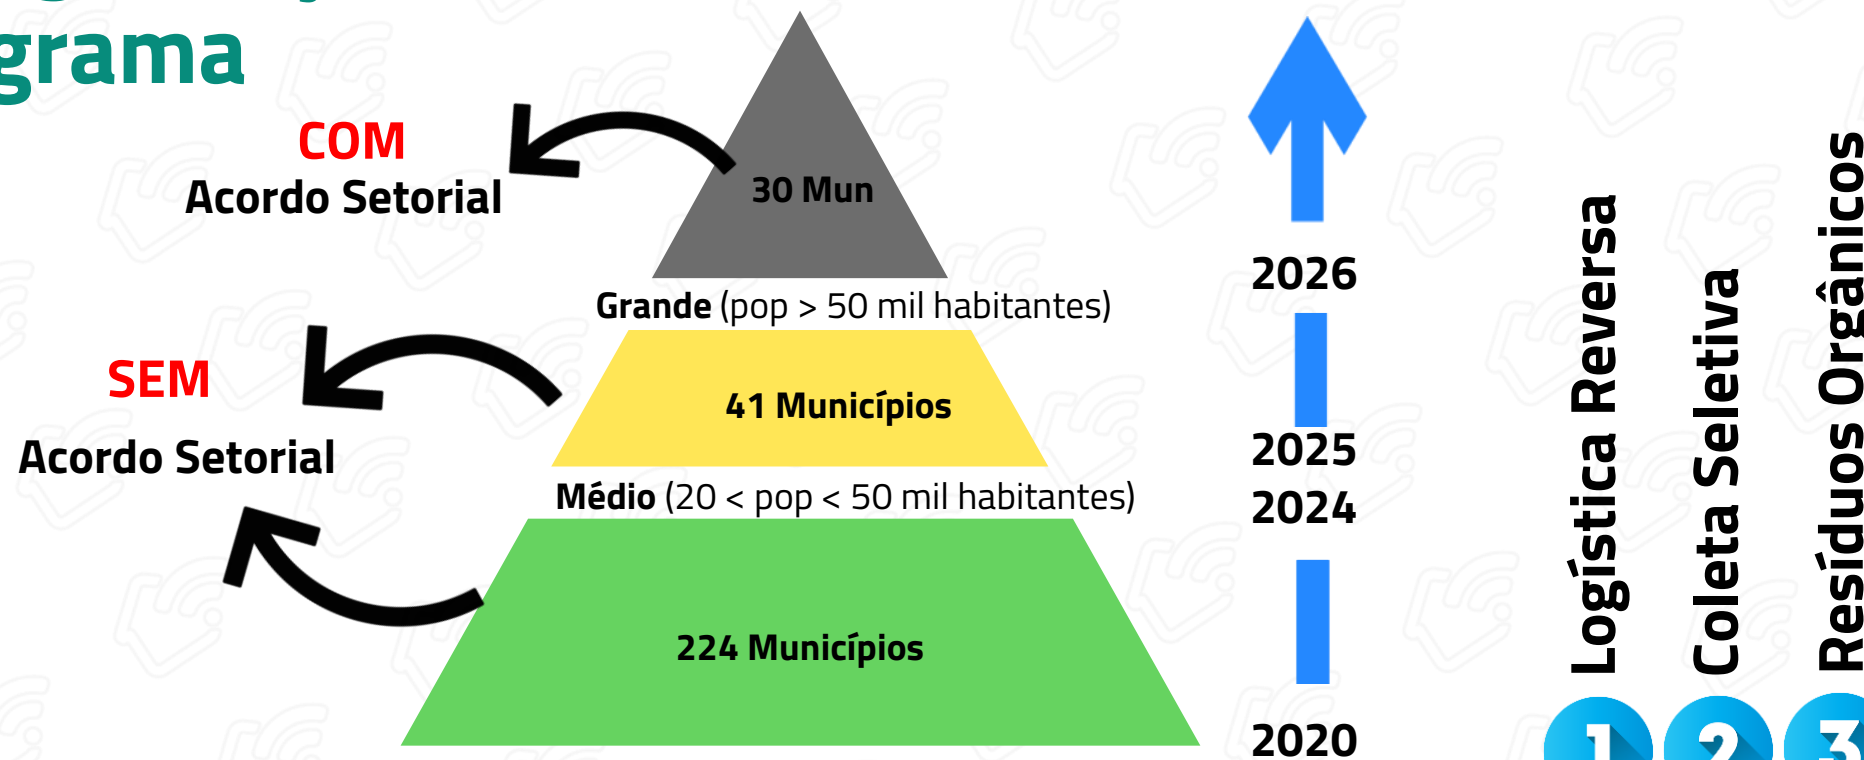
grama

COM
Acordo Setorial

30 Mun

Grande (pop > 50 mil habitantes)

SEM
Acordo Setorial

41 Municípios

Médio (20 < pop < 50 mil habitantes)

224 Municípios

2026

2025
2024

2020

Logística Reversa
Coleta Seletiva
Resíduos Orgânicos

1
2
3